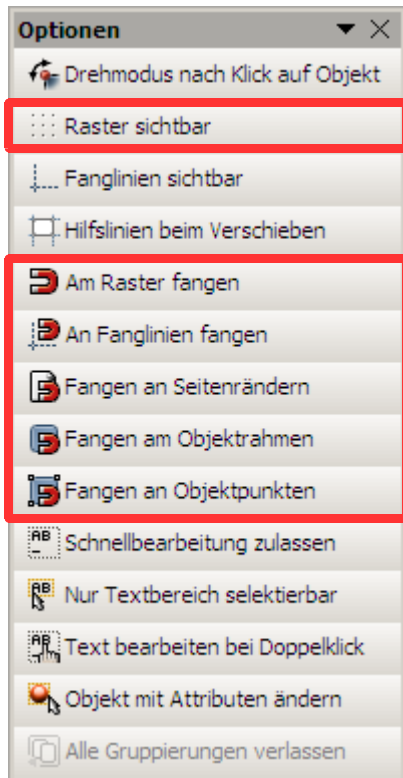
Optionen

Drehmodus nach Klick auf Objekt

Raster sichtbar

Fanglinien sichtbar

Hilfslinien beim Verschieben

Am Raster fangen

An Fanglinien fangen

Fangen an Seitenrändern

Fangen am Objektrahmen

Fangen an Objektpunkten

Schnellbearbeitung zulassen

Nur Textbereich selektierbar

Text bearbeiten bei Doppelklick

Objekt mit Attributen ändern

Alle Gruppierungen verlassen